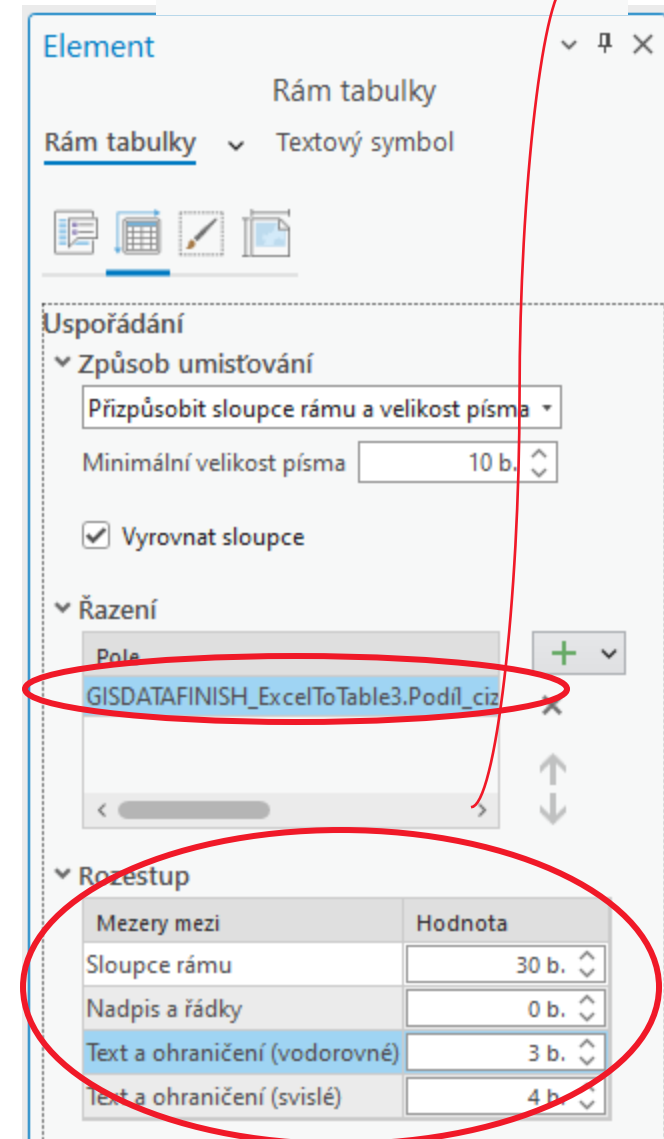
Element

Rám tabulky

Rám tabulky Textový symbol

Uspořádání

Způsob umisťování

Přizpůsobit sloupce rámu a velikost písma

Minimální velikost písma 10 b.

Vyrovnat sloupce

Řazení

Pole

GISDATAFINISH_ExcelToTable3.Podíl_ciz

Rozestup

| Mezery mezi | Hodnota |
|---|---|
| Sloupce rámu | 30 b. |
| Nadpis a řádky | 0 b. |
| Text a ohraničení (vodorovné) | 3 b. |
| Text a ohraničení (svislé) | 4 b. |